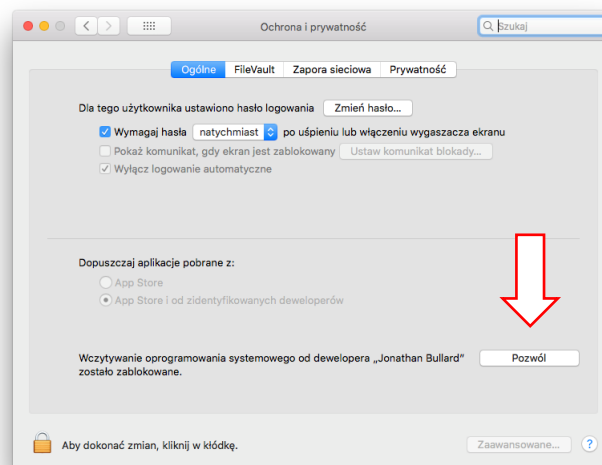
Ochrona i prywatność

Szukaj

Ogólne | FileVault | Zapora sieciowa | Prywatność

Dla tego użytkownika ustawiono hasło logowania Zmień hasło...

Wymagaj hasła natychmiast po uśpieniu lub włączeniu wygaszacza ekranu

Pokaż komunikat, gdy ekran jest zablokowany Ustaw komunikat blokady...

Wyłącz logowanie automatyczne

Dopuszczaj aplikacje pobrane z:

App Store

App Store i od zidentyfikowanych deweloperów

Wczytywanie oprogramowania systemowego od dewelopera „Jonathan Bullard" zostało zablokowane.

Pozwól

Aby dokonać zmian, kliknij w kłódkę.

Zaawansowane...

?